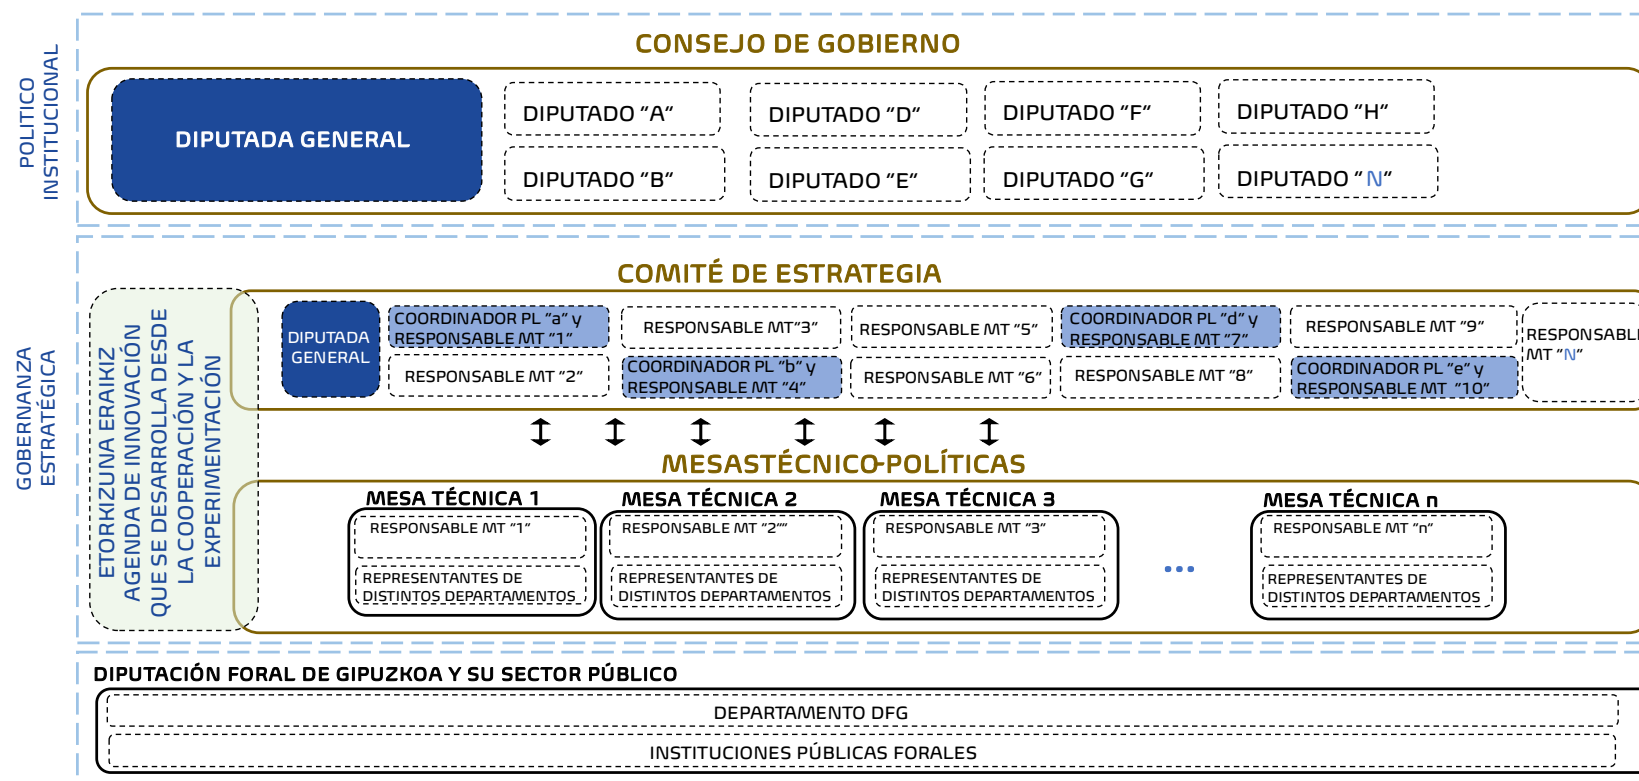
POLITICO INSTITUCIONAL

CONSEJO DE GOBIERNO

DIPUTADA GENERAL

DIPUTADO “A”

DIPUTADO “B”

DIPUTADO “D”

DIPUTADO “E”

DIPUTADO “F”

DIPUTADO “G”

DIPUTADO “H”

DIPUTADO “N”

GOBERNANZA ESTRATÉGICA

ETORKIZUNA ERAIKIZ AGENDA DE INNOVACIÓN QUE SE DESARROLLA DESDE LA COOPERACIÓN Y LA EXPERIMENTACIÓN

COMITÉ DE ESTRATEGIA

DIPUTADA GENERAL

COORDINADOR PL “a” y RESPONSABLE MT “1”

RESPONSABLE MT “2”

RESPONSABLE MT”3”

COORDINADOR PL “b” y RESPONSABLE MT “4”

RESPONSABLE MT “5”

RESPONSABLE MT “6”

COORDINADOR PL “d” y RESPONSABLE MT “7”

RESPONSABLE MT “8”

RESPONSABLE MT “9”

COORDINADOR PL “e” y RESPONSABLE MT “10”

RESPONSABL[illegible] MT “N”

MESASTÉCNICO-POLÍTICAS

MESA TÉCNICA 1

RESPONSABLE MT “1”

REPRESENTANTES DE DISTINTOS DEPARTAMENTOS

MESA TÉCNICA 2

RESPONSABLE MT “2””

REPRESENTANTES DE DISTINTOS DEPARTAMENTOS

MESA TÉCNICA 3

RESPONSABLE MT “3”

REPRESENTANTES DE DISTINTOS DEPARTAMENTOS

...

MESA TÉCNICA n

RESPONSABLE MT “n”

REPRESENTANTES DE DISTINTOS DEPARTAMENTOS

DIPUTACIÓN FORAL DE GIPUZKOA Y SU SECTOR PÚBLICO

DEPARTAMENTO DFG

INSTITUCIONES PÚBLICAS FORALES